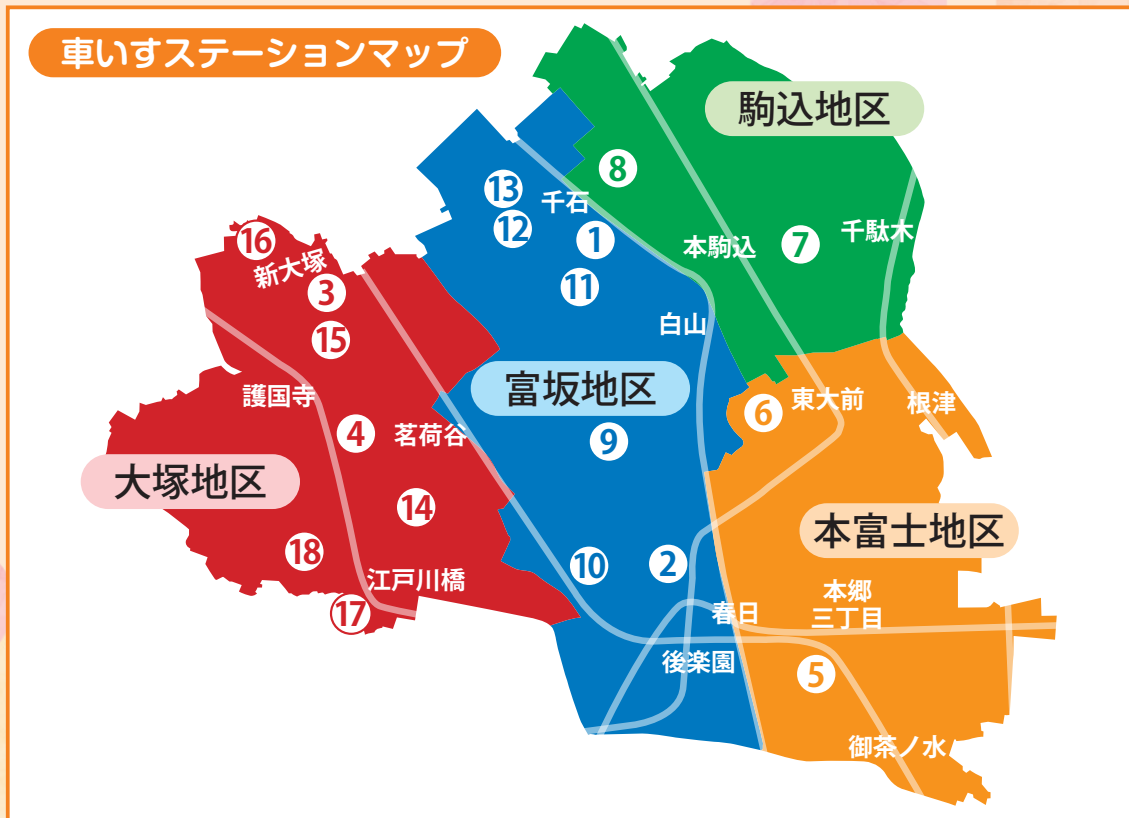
車いすステーションマップ

駒込地区

8

13

千石

12

1

本駒込

7

千駄木

16

新大塚

3

11

15

白山

富坂地区

6

東大前

根津

護国寺

4

茗荷谷

9

大塚地区

14

本富士地区

18

10

2

江戸川橋

本郷三丁目

17

春日

後楽園

5

御茶ノ水